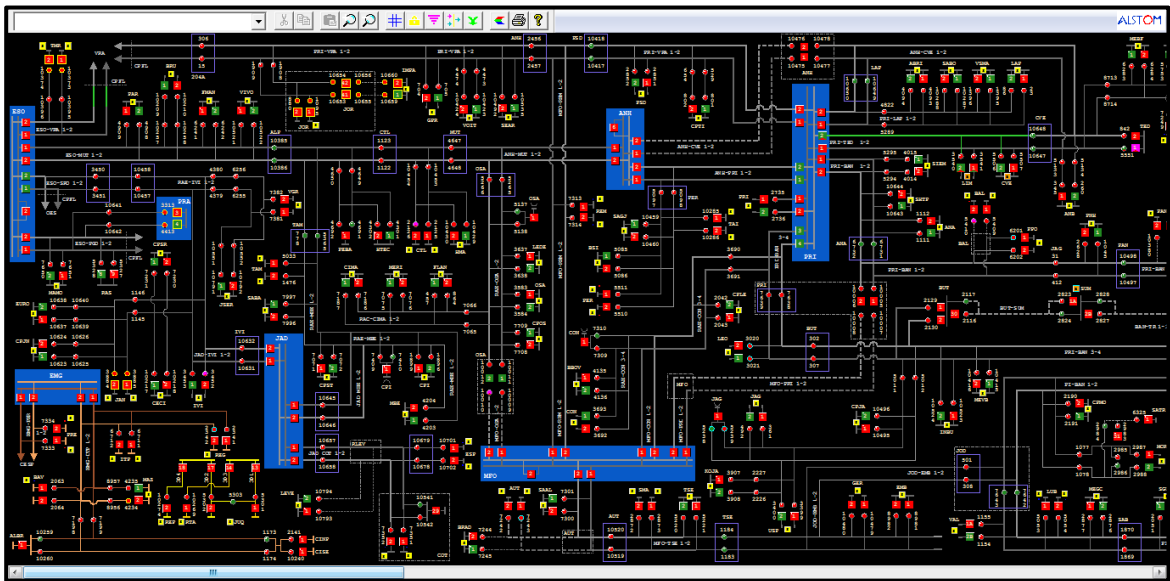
ALSTOM

ESO
EMG
PRA
JAD
ANH
PRI
MFO

ESO-VRA 1-2
ESO-MUX 1-2
ESO-SHU 1-2
ESO-PSE 1-2
PRI-VRA 1-2
PRI-VRA 1-2
PRI-VRA 1-2
ANH-CHE 1-2
ANH-MUX 1-2
ANH-PRI 1-2
PRI-LAF 1-2
PRI-TAN 1-2
PRI-BAN 1-2
PRI-BAN 1-2
PRI-BAN 3-4
PAC-CIMA 1-2
PAS-MHE 1-2
JAD-EVI 1-2
JAD-CON 1-2
MFO-PRI 1-2
MFO-TSE 1-2
JOD-EMB 1-2
BUT-SUN
FI-BAN 1-2

VRA
CPFL
ALS
CTL
MUT
PAS
EVI
DEZ
VCLF
EEAM
JOR
SAAR
INPA
CPTI
PSO
ANH
LAF
ABRI
SABO
VDAA
CVE
LDM
BAL
PPO
JAG
FAM
SUM
BUT
TAN
GIMA
MEPI
FLAU
CSA
LEO
PER
TAI
ESI
LEVE
TSE
AUT
ACT
GER
CONE
VAL
JOD
CBR
ZAJA
MEGC
SATR
COT
BRAD
RBF
REX
PTA
FUQ
ALES
BAV
CEBF
PRE
CEBF
GIAS
GAER
CEGS
KAMO
EUPU
CBNR
CECI
SABA
JEER

306
204A
2455
2457
10419
10417
10476
10478
10475
10477
10654
10656
10653
10655
10660
10659
10385
10386
1123
1122
4547
4548
3450
3451
10438
10437
10641
10642
4580
4379
6256
6255
7382
7381
3131
3136
10439
10460
10285
10286
2735
2736
3690
3691
4822
5289
5296
4015
4014
10644
10643
1112
1111
6201
6202
412
10496
10497
2129
2130
2117
2116
2624
2627
10648
10647
8713
8714
542
5551
10638
10640
10637
10639
10624
10626
10623
10625
1146
1145
3032
1476
7997
7996
10632
10631
7066
7065
7310
7309
4135
4136
3693
3692
3083
3086
3511
3510
2042
2043
3020
3021
302
307
10645
10646
4204
4203
10637
10638
10679
10678
10701
10702
10794
10793
10541
10542
7244
7245
7301
7300
10520
10519
1184
1183
3907
2227
3908
2226
10436
10435
2190
2191
1077
1076
2983
2986
1155
1134
1870
1869
7334
7333
2063
2064
8957
4233
8956
4234
5303
1173
2141
1174
10240
10259
10260